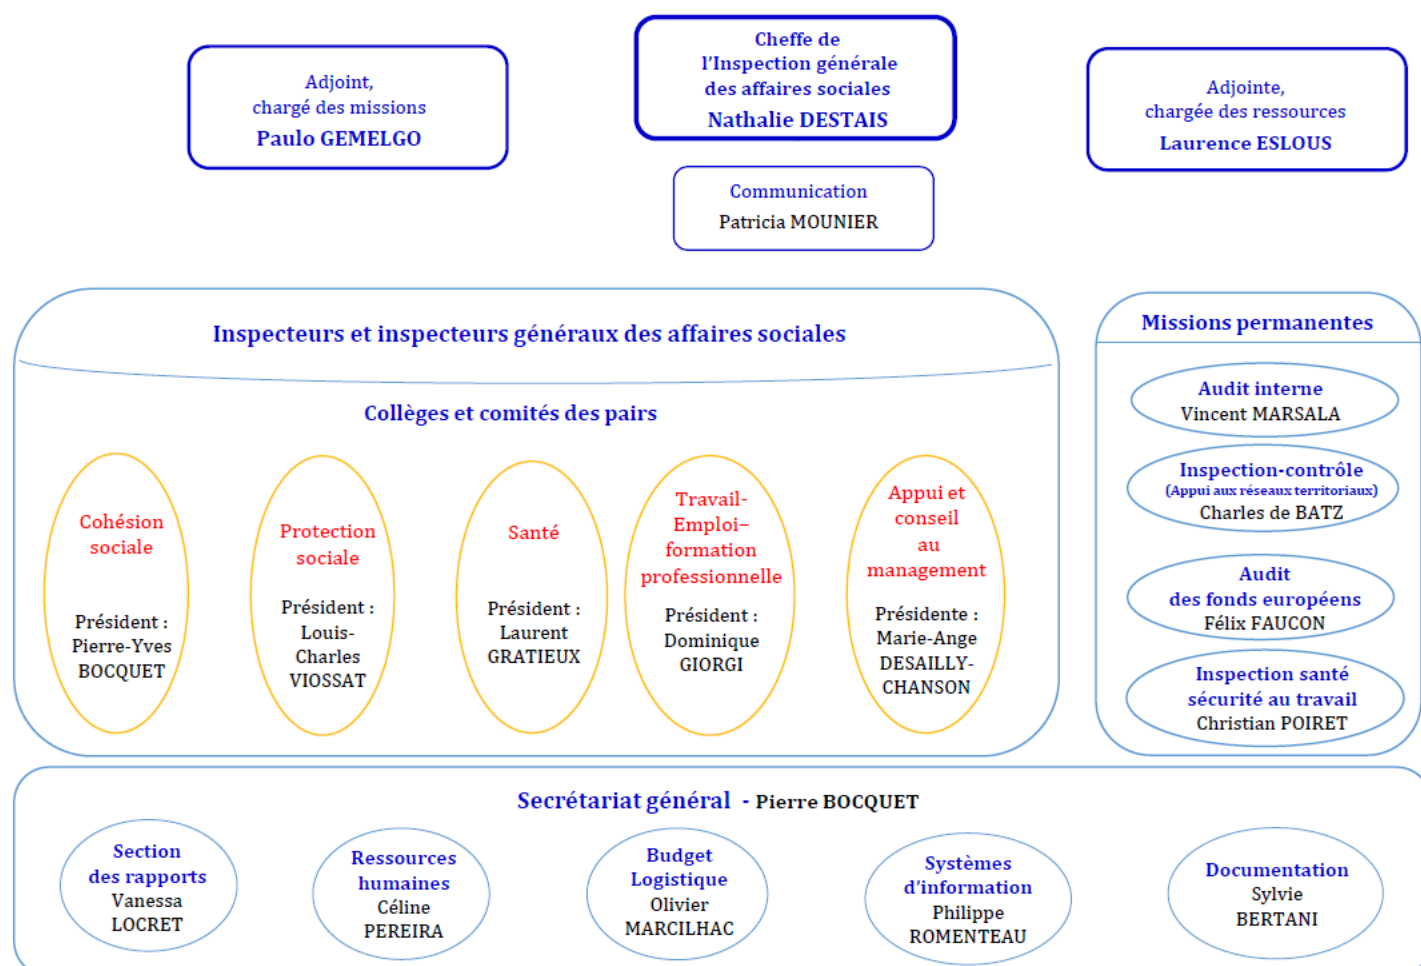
Adjoint, chargé des missions
Paulo GEMELGO

Cheffe de l'Inspection générale des affaires sociales
Nathalie DESTAIS

Adjointe, chargée des ressources
Laurence ESLOUS

Communication
Patricia MOUNIER

Inspecteurs et inspecteurs généraux des affaires sociales

Collèges et comités des pairs

Cohésion sociale
Président : Pierre-Yves BOCQUET

Protection sociale
Président : Louis-Charles VIOSSAT

Santé
Président : Laurent GRATIEUX

Travail-Emploi–formation professionnelle
Président : Dominique GIORGI

Appui et conseil au management
Présidente : Marie-Ange DESAILLY-CHANSON

Missions permanentes

Audit interne
Vincent MARSALA

Inspection-contrôle
(Appui aux réseaux territoriaux)
Charles de BATZ

Audit des fonds européens
Félix FAUCON

Inspection santé sécurité au travail
Christian POIRET

Secrétariat général - Pierre BOCQUET

Section des rapports
Vanessa LOCRET

Ressources humaines
Céline PEREIRA

Budget Logistique
Olivier MARCILHAC

Systèmes d'information
Philippe ROMENTEAU

Documentation
Sylvie BERTANI